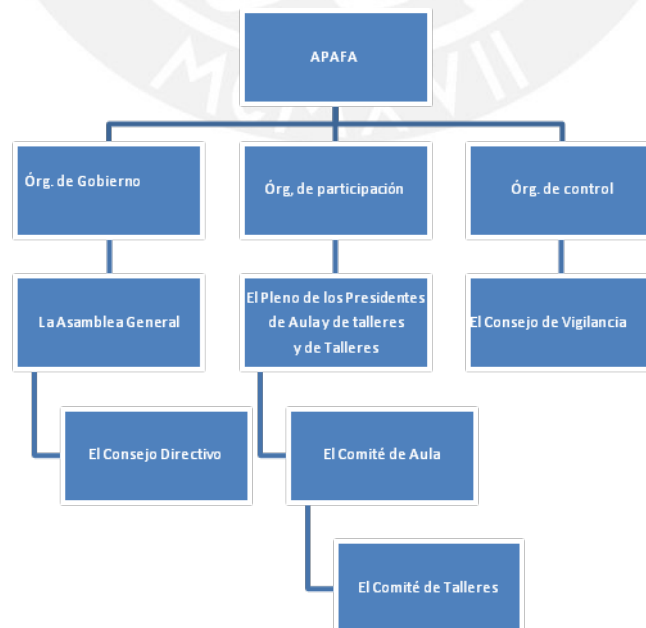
APAFA

Órg. de Gobierno

Órg, de participación

Órg. de control

La Asamblea General

El Pleno de los Presidentes de Aula y de talleres y de Talleres

El Consejo de Vigilancia

El Consejo Directivo

El Comité de Aula

El Comité de Talleres